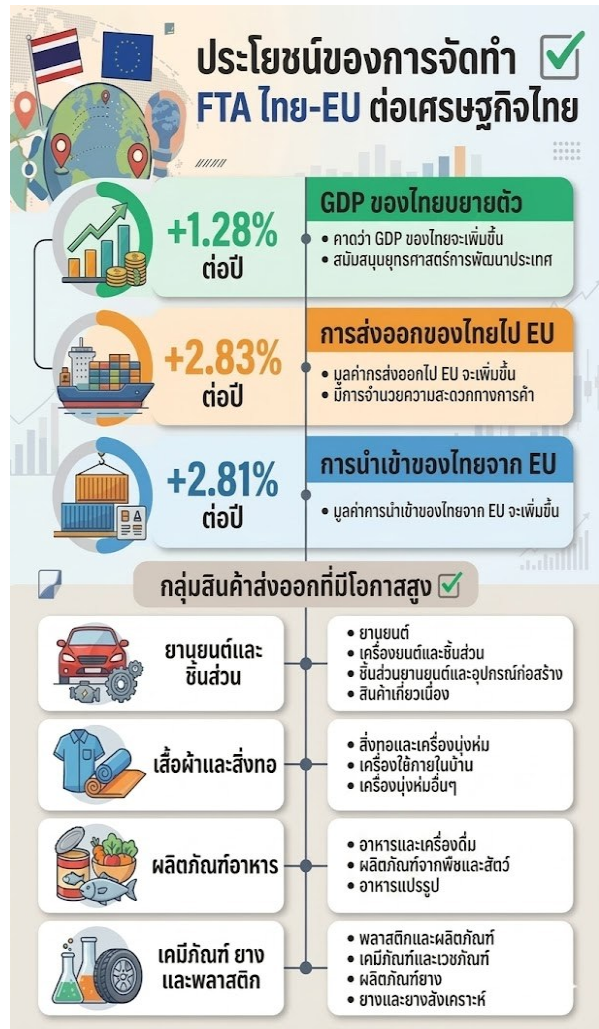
ประโยชน์ของการจัดทำ FTA ไทย-EU ต่อเศรษฐกิจไทย

+1.28% ต่อปี

GDP ของไทยขยายตัว
• คาดว่า GDP ของไทยจะเพิ่มขึ้น
• สนับสนุนยุทธศาสตร์การพัฒนาประเทศ

+2.83% ต่อปี

การส่งออกของไทยไป EU
• มูลค่าการส่งออกไป EU จะเพิ่มขึ้น
• มีการอำนวยความสะดวกทางการค้า

+2.81% ต่อปี

การนำเข้าของไทยจาก EU
• มูลค่าการนำเข้าของไทยจาก EU จะเพิ่มขึ้น

กลุ่มสินค้าส่งออกที่มีโอกาสสูง

ยานยนต์และชิ้นส่วน
• ยานยนต์
• เครื่องยนต์และชิ้นส่วน
• ชิ้นส่วนยานยนต์และอุปกรณ์ก่อสร้าง
• สินค้าเกี่ยวเนื่อง

เสื้อผ้าและสิ่งทอ
• สิ่งทอและเครื่องนุ่งห่ม
• เครื่องใช้ภายในบ้าน
• เครื่องนุ่งห่มอื่นๆ

ผลิตภัณฑ์อาหาร
• อาหารและเครื่องดื่ม
• ผลิตภัณฑ์จากพืชและสัตว์
• อาหารแปรรูป

เคมีภัณฑ์ ยาง และพลาสติก
• พลาสติกและผลิตภัณฑ์
• เคมีภัณฑ์และเวชภัณฑ์
• ผลิตภัณฑ์ยาง
• ยางและยางสังเคราะห์